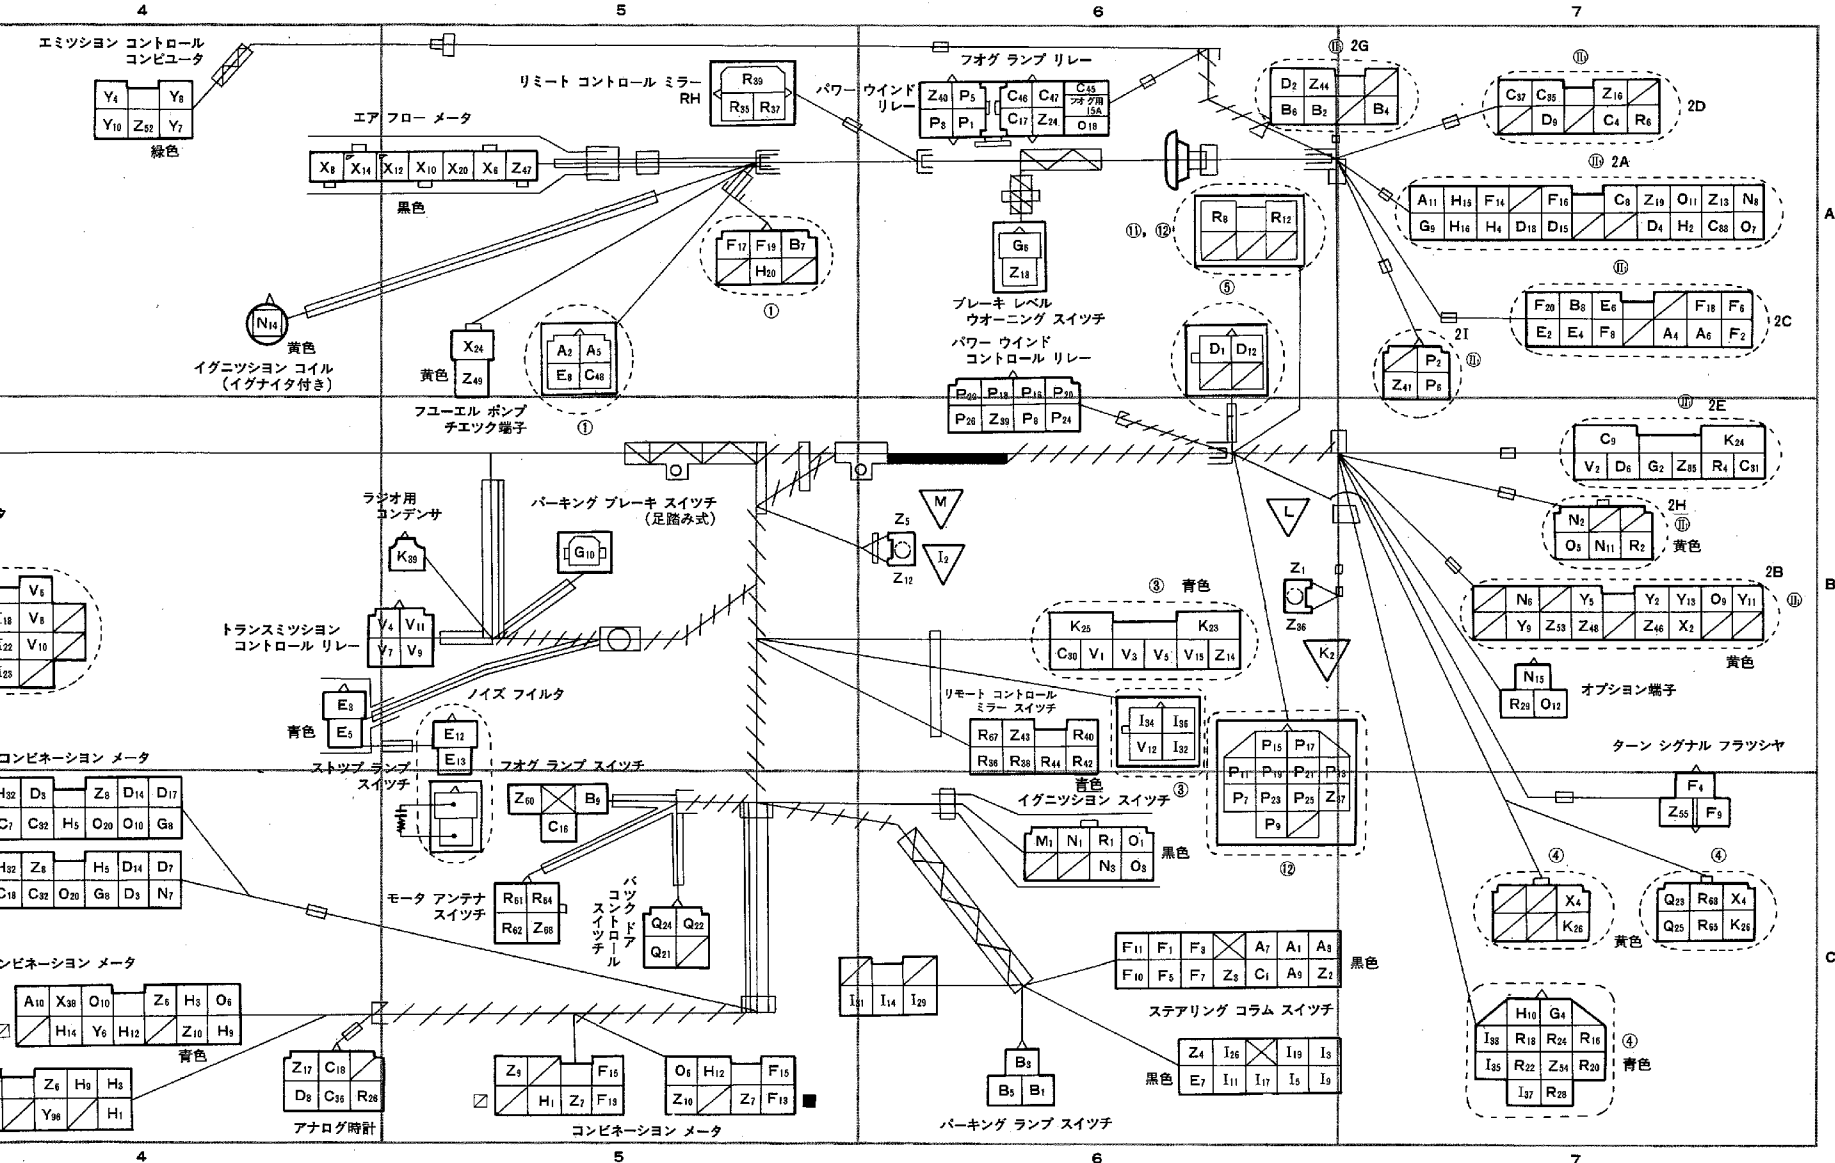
4 5 6 7

エミッション コントロール コンピュータ
$Y_4$ $Y_8$ $Y_{10}$ $Z_{52}$ $Y_7$
緑色

リミート コントロール ミラー RH
$R_{39}$ $R_{33}$ $R_{37}$

エア フロー メータ
$X_8$ $X_{14}$ $X_{12}$ $X_{10}$ $X_{20}$ $X_6$ $Z_{47}$
黒色

$F_{17}$ $F_{19}$ $B_7$ $H_{20}$
①

$N_{14}$
黄色
イグニッション コイル (イグナイタ付き)

$X_{24}$ $Z_{49}$
黄色
フユーエル ポンプ チエック端子

$A_2$ $A_5$ $E_8$ $C_{48}$
①

フオグ ランプ リレー
パワー ウインド リレー
$Z_{40}$ $P_5$ $P_8$ $P_1$
$C_{46}$ $C_{47}$ $C_{45}$ フオグ用 15A $C_{17}$ $Z_{24}$ $O_{18}$

$G_6$ $Z_{18}$
ブレーキ レベル ウオーニング スイッチ

パワー ウインド コントロール リレー
$P_{22}$ $P_{18}$ $P_{16}$ $P_{20}$ $P_{26}$ $Z_{39}$ $P_6$ $P_{24}$

⑪, ⑫
$R_8$ $R_{12}$
⑤

$D_1$ $D_{12}$

⑪ 2G
$D_2$ $Z_{44}$ $B_6$ $B_2$ $B_4$

⑪
$C_{37}$ $C_{35}$ $Z_{16}$ $D_9$ $C_4$ $R_6$
2D

⑪ 2A
$A_{11}$ $H_{15}$ $F_{14}$ $F_{16}$ $C_8$ $Z_{19}$ $O_{11}$ $Z_{13}$ $N_8$
$G_9$ $H_{16}$ $H_4$ $D_{18}$ $D_{15}$ $D_4$ $H_2$ $C_{83}$ $O_7$

A

⑪
$F_{20}$ $B_8$ $E_6$ $F_{18}$ $F_6$
$E_2$ $E_4$ $F_8$ $A_4$ $A_6$ $F_2$
2C

2I ⑪
$P_2$ $Z_{41}$ $P_6$

⑪ 2E
$C_9$ $K_{24}$
$V_2$ $D_6$ $G_2$ $Z_{85}$ $R_4$ $C_{31}$

2H ⑪
$N_2$ $O_5$ $N_{11}$ $R_2$
黄色

2B
$N_6$ $Y_5$ $Y_2$ $Y_{13}$ $O_9$ $Y_{11}$
$Y_9$ $Z_{53}$ $Z_{48}$ $Z_{46}$ $X_2$
⑪
黄色

B

$N_{15}$ $R_{29}$ $O_{12}$
オプション端子

ターン シグナル フラッシャ
$F_4$ $Z_{55}$ $F_9$

ラジオ用 コンデンサ
$K_{39}$

パーキング ブレーキ スイッチ (足踏み式)
$G_{10}$

M
$Z_5$ $Z_{12}$
$I_2$
L
$Z_1$ $Z_{36}$
$K_2$

トランスミッション コントロール リレー
$V_4$ $V_{11}$ $V_7$ $V_9$

ノイズ フィルタ
$E_3$ $E_5$
青色

$V_5$ $V_8$ $V_{10}$

③ 青色
$K_{25}$ $K_{23}$
$C_{30}$ $V_1$ $V_3$ $V_5$ $V_{15}$ $Z_{14}$

リモート コントロール ミラー スイッチ
$R_{67}$ $Z_{43}$ $R_{40}$ $R_{36}$ $R_{38}$ $R_{44}$ $R_{42}$
青色

$I_{34}$ $I_{36}$ $V_{12}$ $I_{32}$
イグニッション スイッチ ③

$P_{15}$ $P_{17}$ $P_{11}$ $P_{19}$ $P_{21}$ $P_{13}$ $P_7$ $P_{23}$ $P_{25}$ $Z_{37}$ $P_9$
⑫

コンビネーション メータ
$H_{32}$ $D_3$ $Z_8$ $D_{14}$ $D_{17}$
$C_7$ $C_{32}$ $H_5$ $O_{20}$ $O_{10}$ $G_8$
$H_{32}$ $Z_8$ $H_5$ $D_{14}$ $D_7$
$C_{18}$ $C_{32}$ $O_{20}$ $G_8$ $D_3$ $N_7$

ストップ ランプ スイッチ
$E_{12}$ $E_{13}$

フオグ ランプ スイッチ
$Z_{60}$ $B_9$ $C_{16}$

$M_1$ $N_1$ $R_1$ $O_1$ $N_3$ $O_3$
黒色

モータ アンテナ スイッチ
$R_{61}$ $R_{64}$ $R_{62}$ $Z_{68}$

バックドア コントロール スイッチ
$Q_{24}$ $Q_{22}$ $Q_{21}$

④
$X_4$ $K_{26}$
黄色

④
$Q_{23}$ $R_{68}$ $X_4$ $Q_{25}$ $R_{65}$ $K_{26}$

C

コンビネーション メータ
$A_{10}$ $X_{38}$ $O_{10}$ $Z_5$ $H_3$ $O_6$
$H_{14}$ $Y_6$ $H_{12}$ $Z_{10}$ $H_9$
青色
$Z_6$ $H_9$ $H_3$ $Y_{96}$ $H_1$

$Z_{17}$ $C_{18}$ $D_8$ $C_{36}$ $R_{26}$
アナログ時計

$I_{31}$ $I_{14}$ $I_{29}$

$F_{11}$ $F_1$ $F_3$ $A_7$ $A_1$ $A_3$
$F_{10}$ $F_5$ $F_7$ $Z_3$ $C_1$ $A_9$ $Z_2$
黒色
ステアリング コラム スイッチ

$Z_4$ $I_{26}$ $I_{19}$ $I_3$
$E_7$ $I_{11}$ $I_{17}$ $I_5$ $I_9$
黒色

$H_{10}$ $G_4$ $I_{33}$ $R_{18}$ $R_{24}$ $R_{16}$ $I_{35}$ $R_{22}$ $Z_{54}$ $R_{20}$ $I_{37}$ $R_{28}$
④ 青色

$Z_9$ $F_{15}$ $H_1$ $Z_7$ $F_{13}$
$O_6$ $H_{12}$ $F_{15}$ $Z_{10}$ $Z_7$ $F_{13}$
コンビネーション メータ

$B_3$ $B_5$ $B_1$
パーキング ランプ スイッチ

4 5 6 7